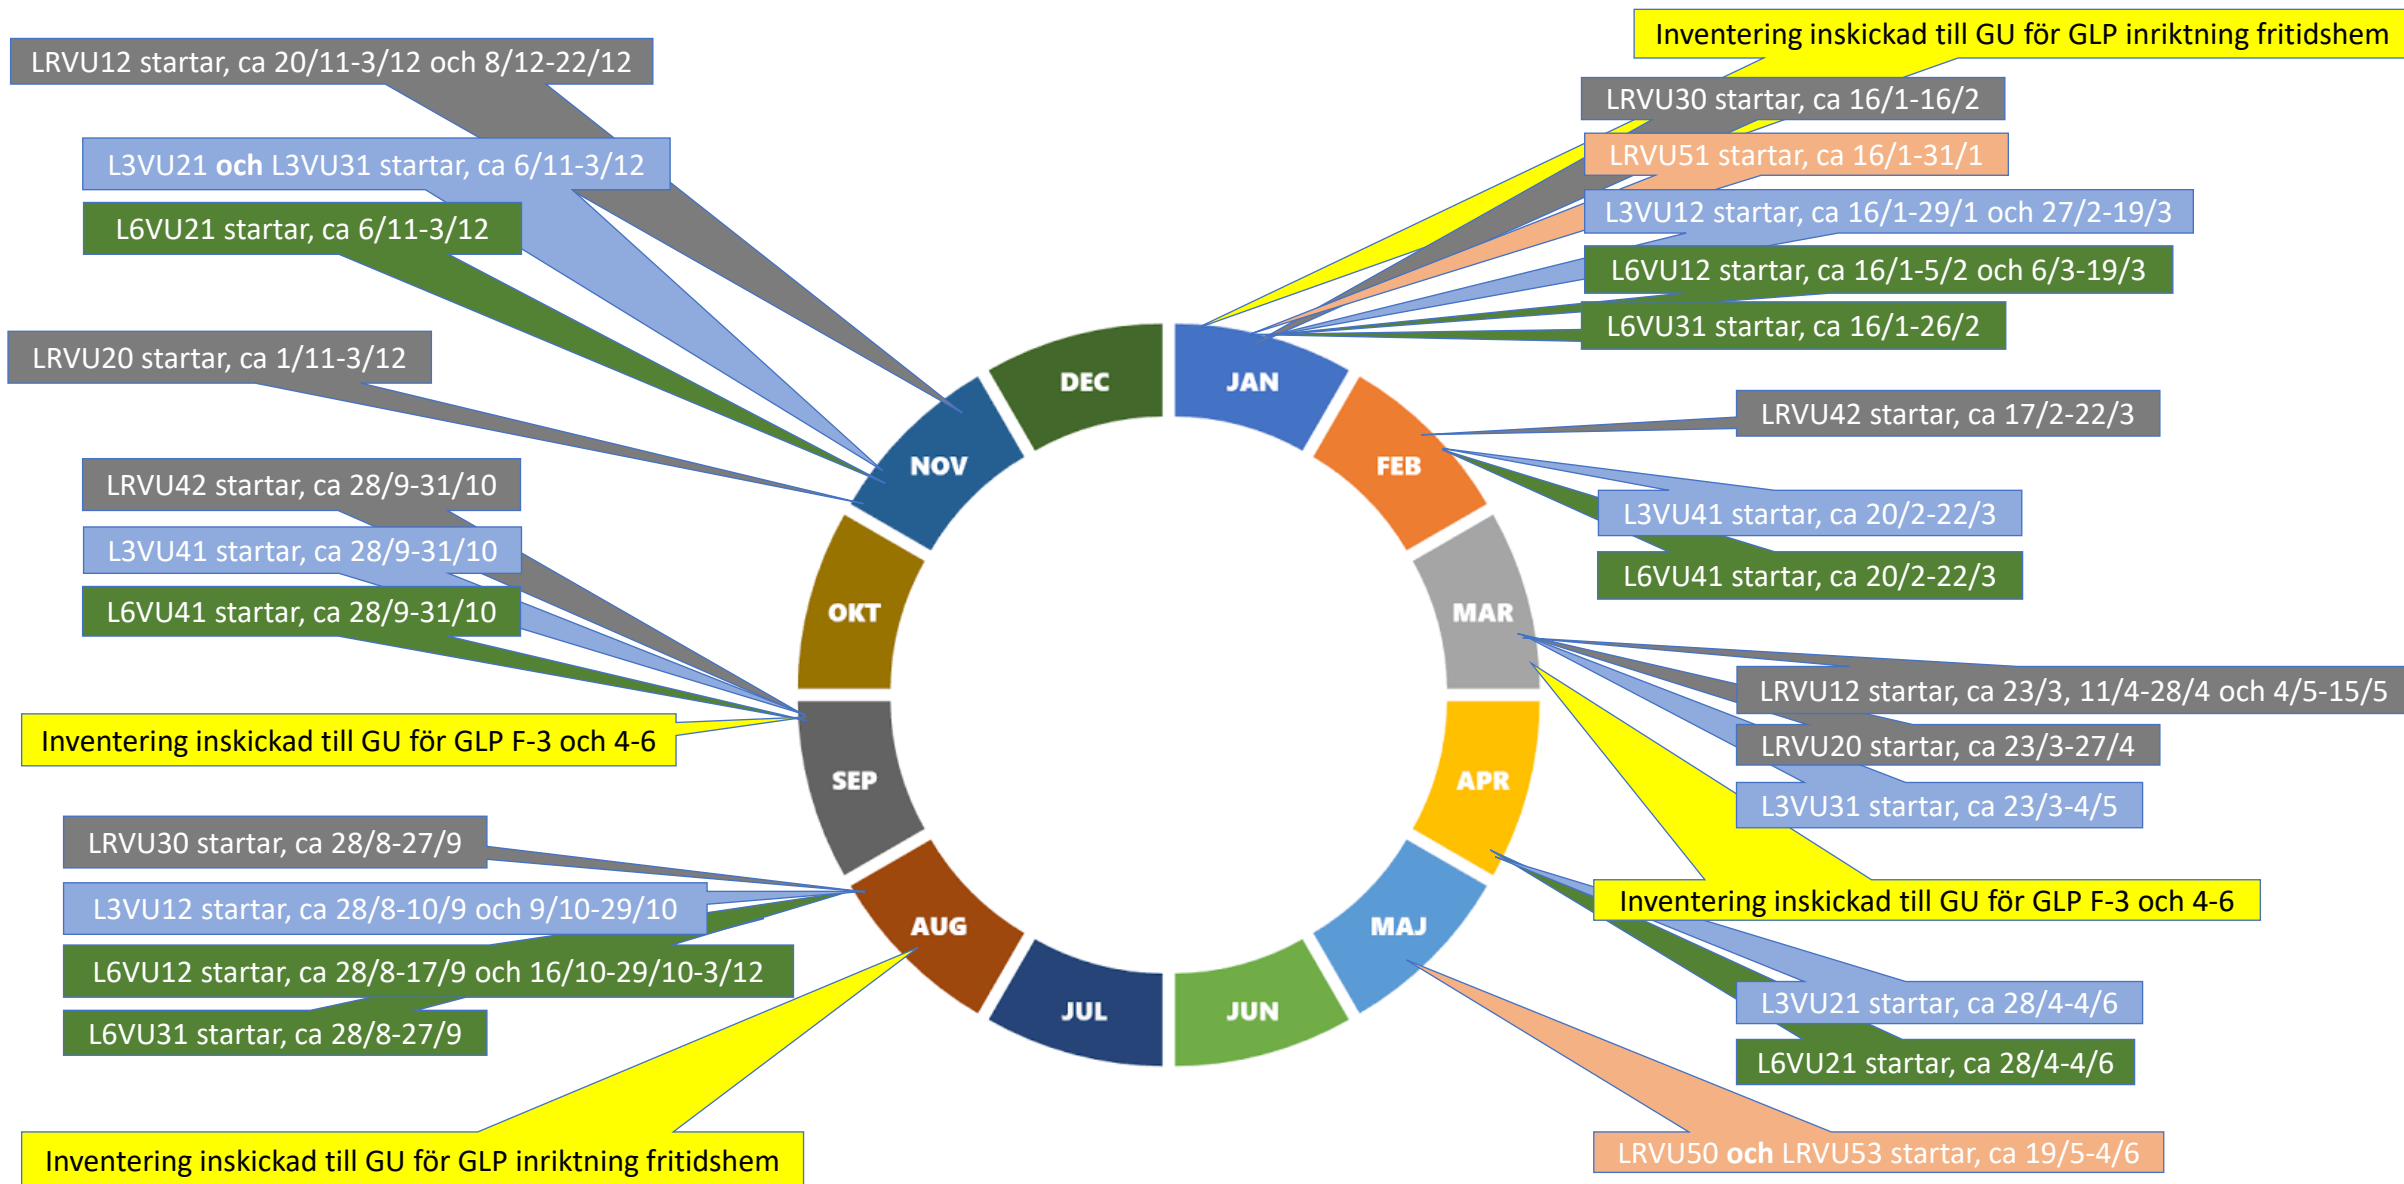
LRVU12 startar, ca 20/11-3/12 och 8/12-22/12

L3VU21 och L3VU31 startar, ca 6/11-3/12

L6VU21 startar, ca 6/11-3/12

LRVU20 startar, ca 1/11-3/12

LRVU42 startar, ca 28/9-31/10

L3VU41 startar, ca 28/9-31/10

L6VU41 startar, ca 28/9-31/10

Inventering inskickad till GU för GLP F-3 och 4-6

LRVU30 startar, ca 28/8-27/9

L3VU12 startar, ca 28/8-10/9 och 9/10-29/10

L6VU12 startar, ca 28/8-17/9 och 16/10-29/10-3/12

L6VU31 startar, ca 28/8-27/9

Inventering inskickad till GU för GLP inriktning fritidshem

Inventering inskickad till GU för GLP inriktning fritidshem

LRVU30 startar, ca 16/1-16/2

LRVU51 startar, ca 16/1-31/1

L3VU12 startar, ca 16/1-29/1 och 27/2-19/3

L6VU12 startar, ca 16/1-5/2 och 6/3-19/3

L6VU31 startar, ca 16/1-26/2

LRVU42 startar, ca 17/2-22/3

L3VU41 startar, ca 20/2-22/3

L6VU41 startar, ca 20/2-22/3

LRVU12 startar, ca 23/3, 11/4-28/4 och 4/5-15/5

LRVU20 startar, ca 23/3-27/4

L3VU31 startar, ca 23/3-4/5

Inventering inskickad till GU för GLP F-3 och 4-6

L3VU21 startar, ca 28/4-4/6

L6VU21 startar, ca 28/4-4/6

LRVU50 och LRVU53 startar, ca 19/5-4/6

DEC
JAN
NOV
FEB
OKT
MAR
SEP
APR
AUG
MAJ
JUL
JUN